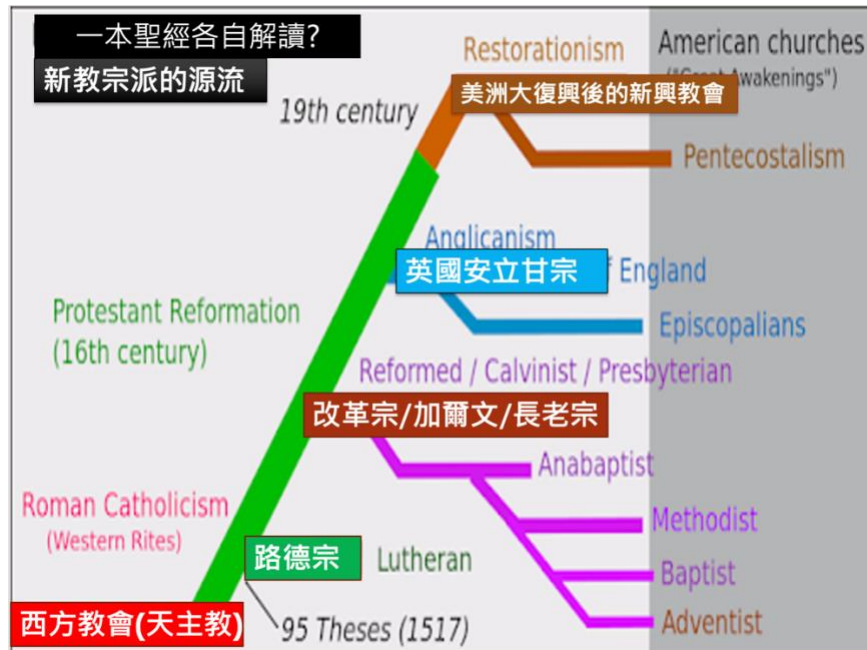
一本聖經各自解讀?
新教宗派的源流

Restorationism
American churches
("Great Awakenings")
美洲大復興後的新興教會
19th century
Pentecostalism

Anglicanism
英國安立甘宗
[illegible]f England
Episcopalians

Protestant Reformation
(16th century)

Reformed / Calvinist / Presbyterian
改革宗/加爾文/長老宗
Anabaptist
Methodist
Baptist
Adventist

Roman Catholicism
(Western Rites)
路德宗
Lutheran
西方教會(天主教)
95 Theses (1517)